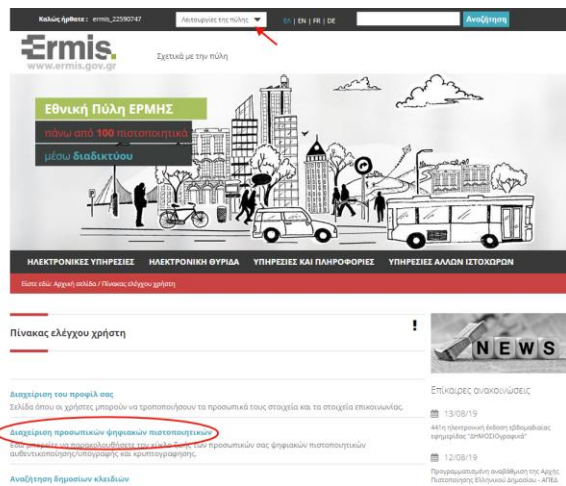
Καλώς ήρθατε : ermis_22590747 Λειτουργίες της πύλης ΕΛ | EN | FR | DE Αναζήτηση

Ermis. www.ermis.gov.gr

Σχετικά με την πύλη

Εθνική Πύλη ΕΡΜΗΣ

πάνω από 100 πιστοποιητικά

μέσω διαδικτύου

ΗΛΕΚΤΡΟΝΙΚΕΣ ΥΠΗΡΕΣΙΕΣ ΗΛΕΚΤΡΟΝΙΚΗ ΘΥΡΙΔΑ ΥΠΗΡΕΣΙΕΣ ΚΑΙ ΠΛΗΡΟΦΟΡΙΕΣ ΥΠΗΡΕΣΙΕΣ ΑΛΛΩΝ ΙΣΤΟΧΩΡΩΝ

Είστε εδώ: Αρχική σελίδα / Πίνακας ελέγχου χρήστη

Πίνακας ελέγχου χρήστη

!

Διαχείριση του προφίλ σας

Σελίδα όπου οι χρήστες μπορούν να τροποποιήσουν τα προσωπικά τους στοιχεία και τα στοιχεία επικοινωνίας.

Διαχείριση προσωπικών ψηφιακών πιστοποιητικών

Εδώ μπορείτε να παρακολουθήσετε τον κύκλο ζωής των προσωπικών σας ψηφιακών πιστοποιητικών αυθεντικοποίησης/υπογραφής και κρυπτογράφησης.

Αναζήτηση δημοσίων κλειδιών

NEWS

Επίκαιρες ανακοινώσεις

13/08/19

441η ηλεκτρονική έκδοση εβδομαδιαίας εφημερίδας "ΔΗΜΟΣΙΟγραφικά"

12/08/19

Προγραμματισμένη αναβάθμιση της Αρχής Πιστοποίησης Ελληνικού Δημοσίου - ΑΠΕΔ